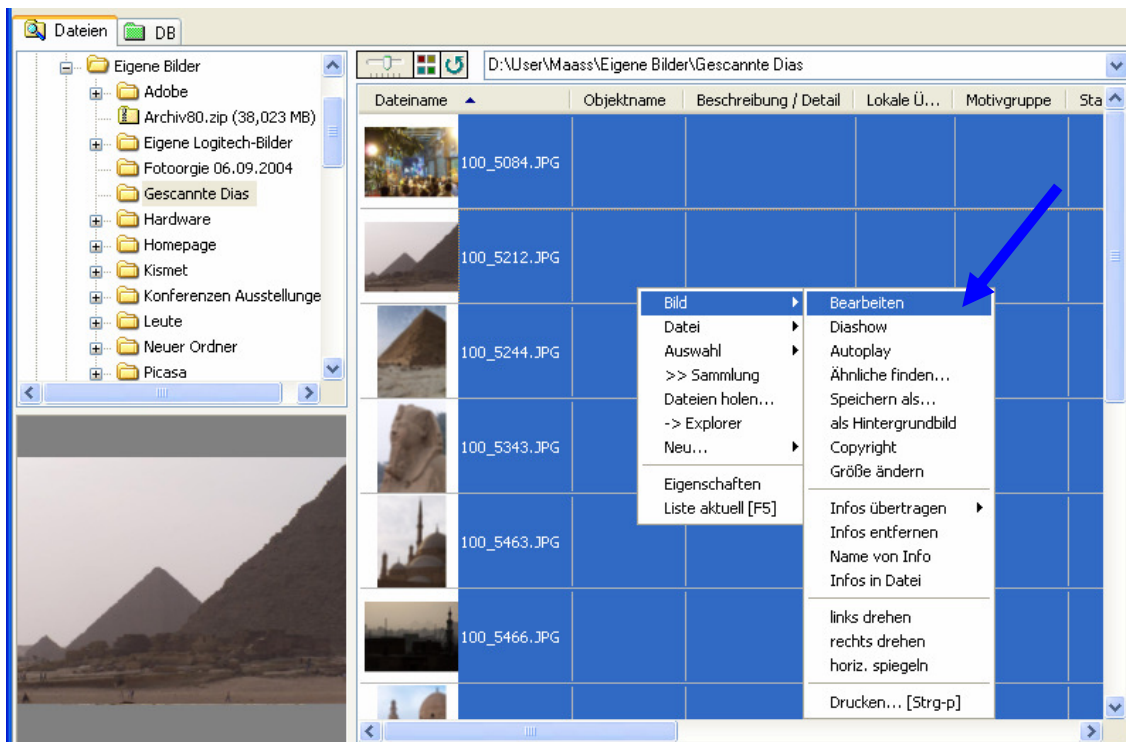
Dateien DB

Eigene Bilder
Adobe
Archiv80.zip (38,023 MB)
Eigene Logitech-Bilder
Fotoorgie 06.09.2004
Gescannte Dias
Hardware
Homepage
Kismet
Konferenzen Ausstellunge
Leute
Neuer Ordner
Picasa

D:\User\Maass\Eigene Bilder\Gescannte Dias

| Dateiname | Objektname | Beschreibung / Detail | Lokale Ü... | Motivgruppe | Sta |
|---|---|---|---|---|---|
| 100_5084.JPG | | | | | |
| 100_5212.JPG | | | | | |
| 100_5244.JPG | | | | | |
| 100_5343.JPG | | | | | |
| 100_5463.JPG | | | | | |
| 100_5466.JPG | | | | | |

Bild
Datei
Auswahl
>> Sammlung
Dateien holen...
-> Explorer
Neu...
Eigenschaften
Liste aktuell [F5]

Bearbeiten
Diashow
Autoplay
Ähnliche finden...
Speichern als...
als Hintergrundbild
Copyright
Größe ändern
Infos übertragen
Infos entfernen
Name von Info
Infos in Datei
links drehen
rechts drehen
horiz. spiegeln
Drucken... [Strg-p]